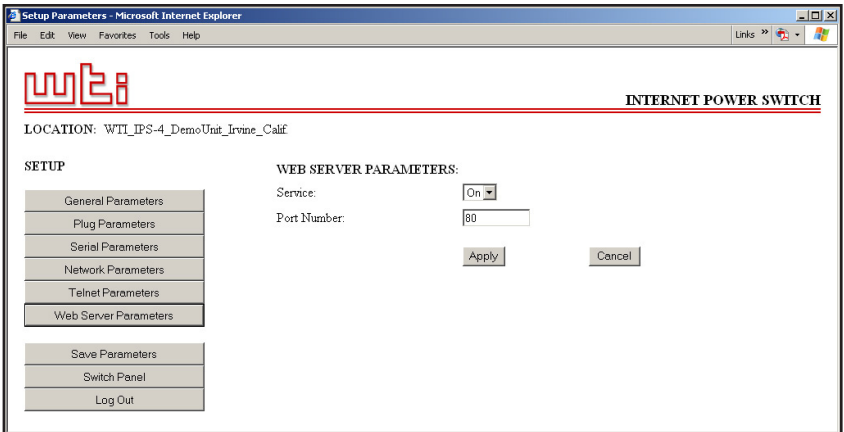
Setup Parameters - Microsoft Internet Explorer

File Edit View Favorites Tools Help

Links »

wti

INTERNET POWER SWITCH

LOCATION: WTI_IPS-4_DemoUnit_Irvine_Calif.

SETUP

General Parameters
Plug Parameters
Serial Parameters
Network Parameters
Telnet Parameters
Web Server Parameters

Save Parameters
Switch Panel
Log Out

WEB SERVER PARAMETERS:

Service: On

Port Number: 80

Apply Cancel